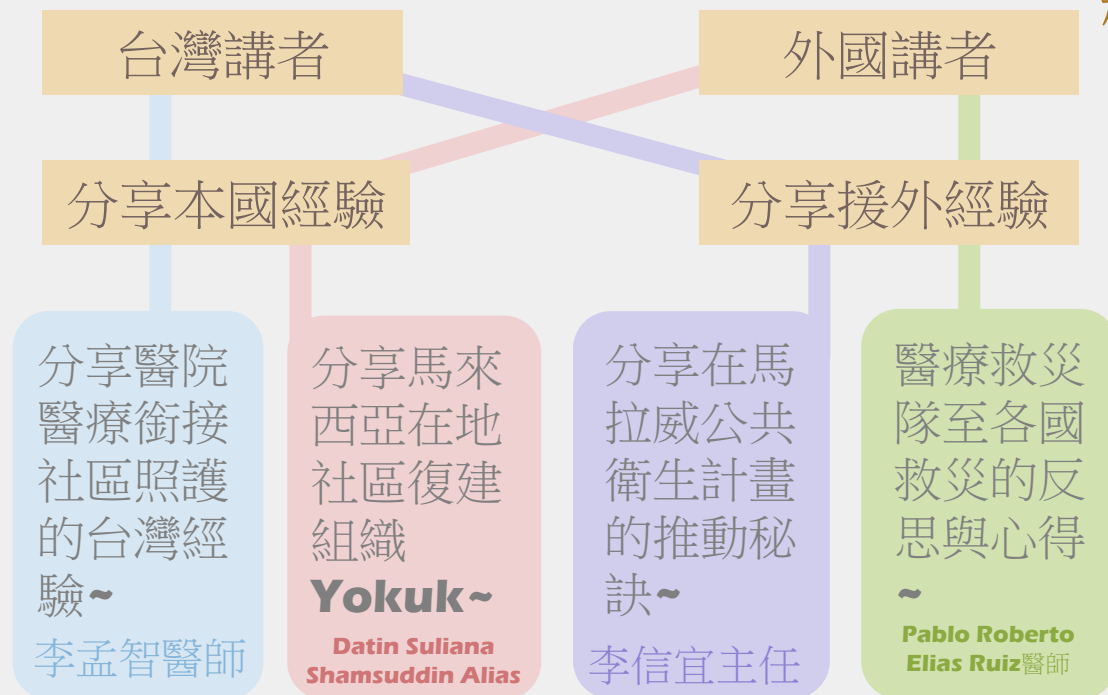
台灣講者

外國講者

分享本國經驗

分享援外經驗

分享醫院醫療銜接社區照護的台灣經驗~

李孟智醫師

分享馬來西亞在地社區復建組織Yokuk~

Datin Suliana Shamsuddin Alias

分享在馬拉威公共衛生計畫的推動秘訣~

李信宜主任

醫療救災隊至各國救災的反思與心得~

Pablo Roberto Elias Ruiz醫師